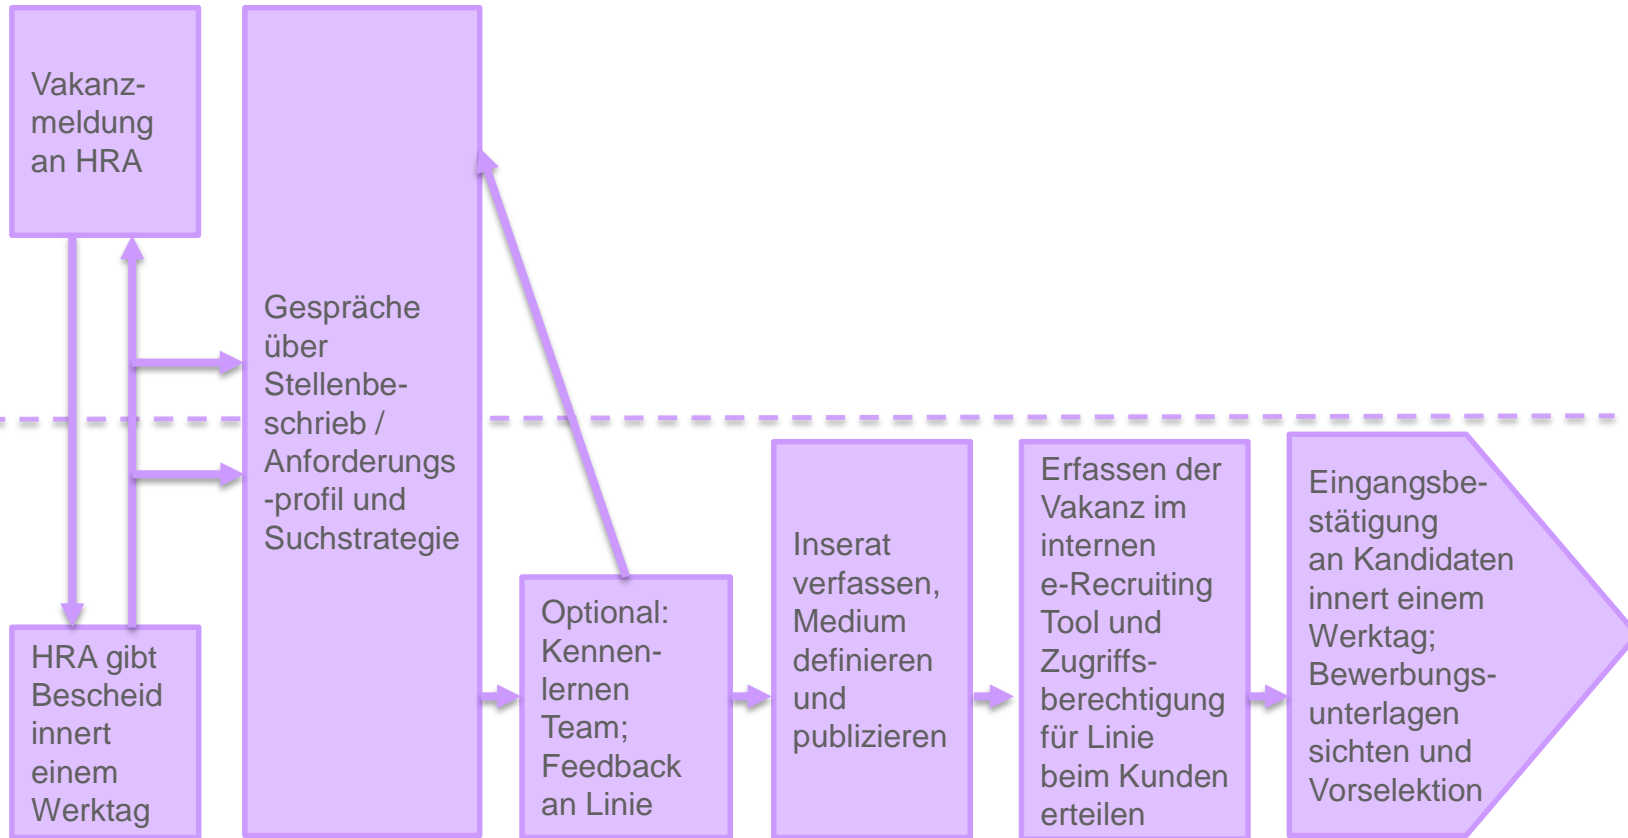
Vakanzmeldung an HRA

HRA gibt Bescheid innert einem Werktag

Gespräche über Stellenbeschrieb / Anforderungs-profil und Suchstrategie

Optional: Kennenlernen Team; Feedback an Linie

Inserat verfassen, Medium definieren und publizieren

Erfassen der Vakanz im internen e-Recruiting Tool und Zugriffsberechtigung für Linie beim Kunden erteilen

Eingangsbestätigung an Kandidaten innert einem Werktag; Bewerbungsunterlagen sichten und Vorselektion